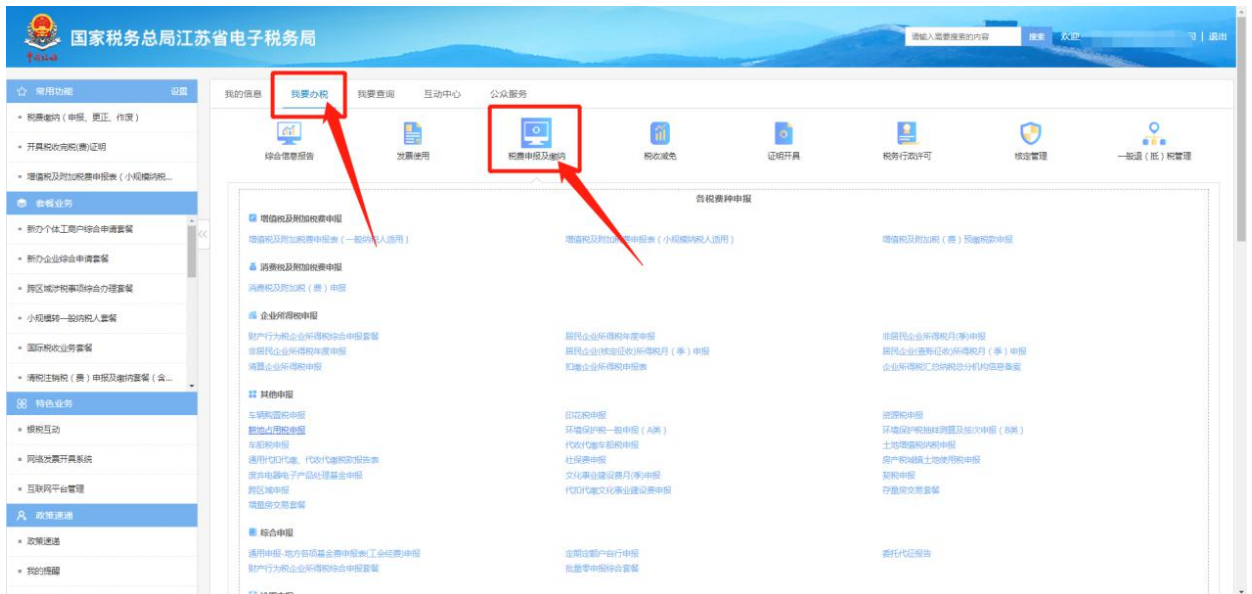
国家税务总局江苏省电子税务局

请输入需要搜索的内容 搜索 欢迎 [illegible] 引 | 退出

常用功能 设置
• 税费缴纳（申报、更正、作废）
• 开具税收完税(费)证明
• 增值税及附加税费申报表（小规模纳税...
套餐业务
• 新办个体工商户综合申请套餐
• 新办企业综合申请套餐
• 跨区域涉税事项综合办理套餐
• 小规模转一般纳税人套餐
• 国际税收业务套餐
• 清税注销税（费）申报及缴纳套餐（含...
特色业务
• 银税互动
• 网络发票开具系统
• 互联网平台管理
政策速递
• 政策速递
• 我的提醒

我的信息 我要办税 我要查询 互动中心 公众服务

综合信息报告 发票使用 税费申报及缴纳 税收减免 证明开具 税务行政许可 核定管理 一般退（抵）税管理

各税费种申报

增值税及附加税费申报
增值税及附加税费申报表（一般纳税人适用） 增值税及附加税费申报表（小规模纳税人适用） 增值税及附加税（费）预缴税款申报

消费税及附加税费申报
消费税及附加税（费）申报

企业所得税申报
财产行为税企业所得税综合申报套餐 居民企业所得税年度申报 非居民企业所得税月(季)度申报
非居民企业所得税年度申报 居民企业(核定征收)所得税月（季）申报 居民企业(查账征收)所得税月（季）申报
清算企业所得税申报 扣缴企业所得税申报表 企业所得税汇总纳税总分机构信息备案

其他申报
车辆购置税申报 印花税申报 资源税申报
耕地占用税申报 环境保护税一般申报（A类） 环境保护税抽样测算及按次申报（B类）
车船税申报 代收代缴车船税申报 土地增值税纳税申报
通用代扣代缴、代收代缴税款报告表 社保费申报 房产税城镇土地使用税申报
废弃电器电子产品处理基金申报 文化事业建设费月(季)申报 契税申报
跨区域申报 代扣代缴文化事业建设费申报 存量房交易套餐
增量房交易套餐

综合申报
通用申报-地方各项基金费申报表(工会经费)申报 定期定额户自行申报 委托代征报告
财产行为税企业所得税综合申报套餐 批量零申报综合套餐